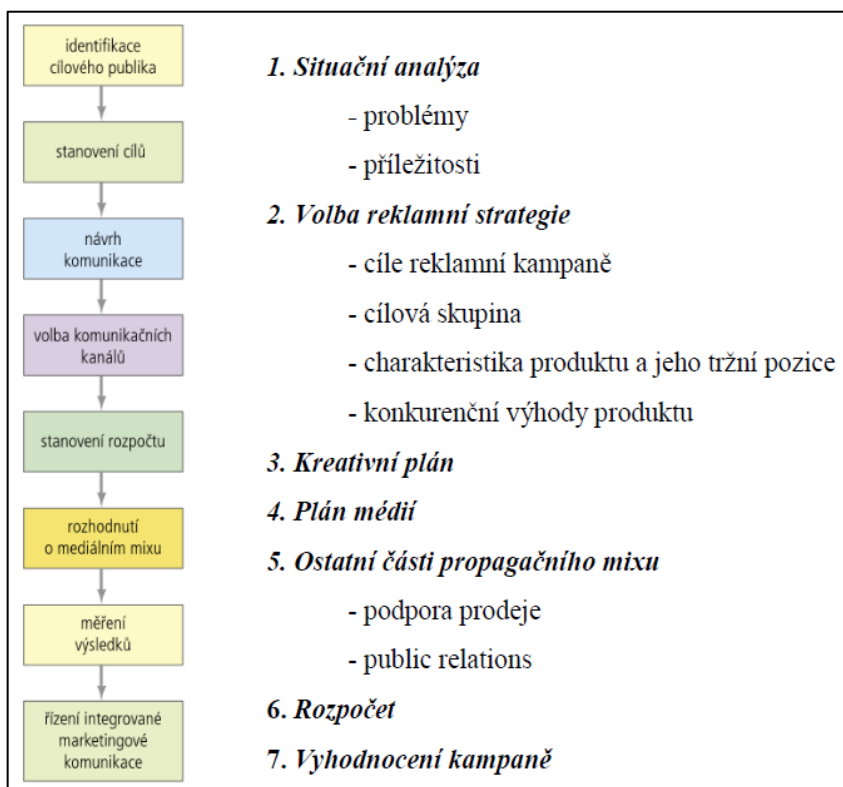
identifikace cílového publika

stanovení cílů

návrh komunikace

volba komunikačních kanálů

stanovení rozpočtu

rozhodnutí o mediálním mixu

měření výsledků

řízení integrované marketingové komunikace

1. Situační analýza

- problémy

- příležitosti

2. Volba reklamní strategie

- cíle reklamní kampaně

- cílová skupina

- charakteristika produktu a jeho tržní pozice

- konkurenční výhody produktu

3. Kreativní plán

4. Plán médií

5. Ostatní části propagačního mixu

- podpora prodeje

- public relations

6. Rozpočet

7. Vyhodnocení kampaně